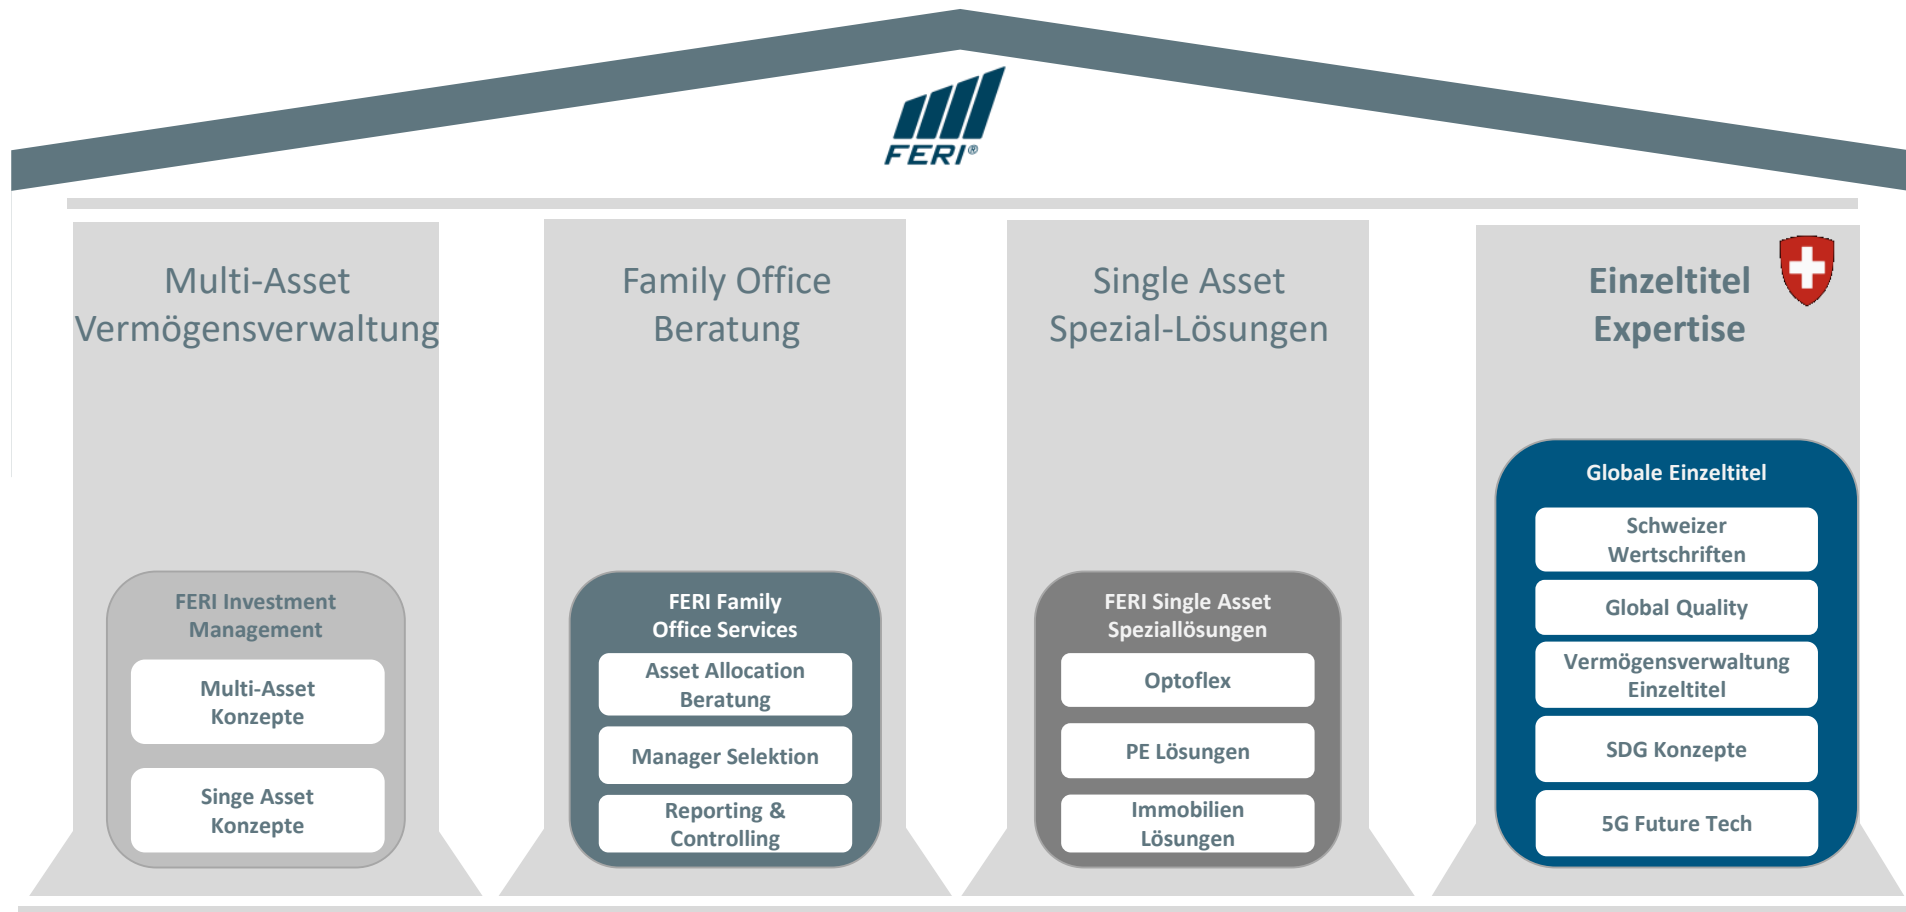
FERI®

Multi-Asset Vermögensverwaltung

FERI Investment Management

Multi-Asset Konzepte

Singe Asset Konzepte

Family Office Beratung

FERI Family Office Services

Asset Allocation Beratung

Manager Selektion

Reporting & Controlling

Single Asset Spezial-Lösungen

FERI Single Asset Speziallösungen

Optoflex

PE Lösungen

Immobilien Lösungen

Einzeltitel Expertise

Globale Einzeltitel

Schweizer Wertschriften

Global Quality

Vermögensverwaltung Einzeltitel

SDG Konzepte

5G Future Tech